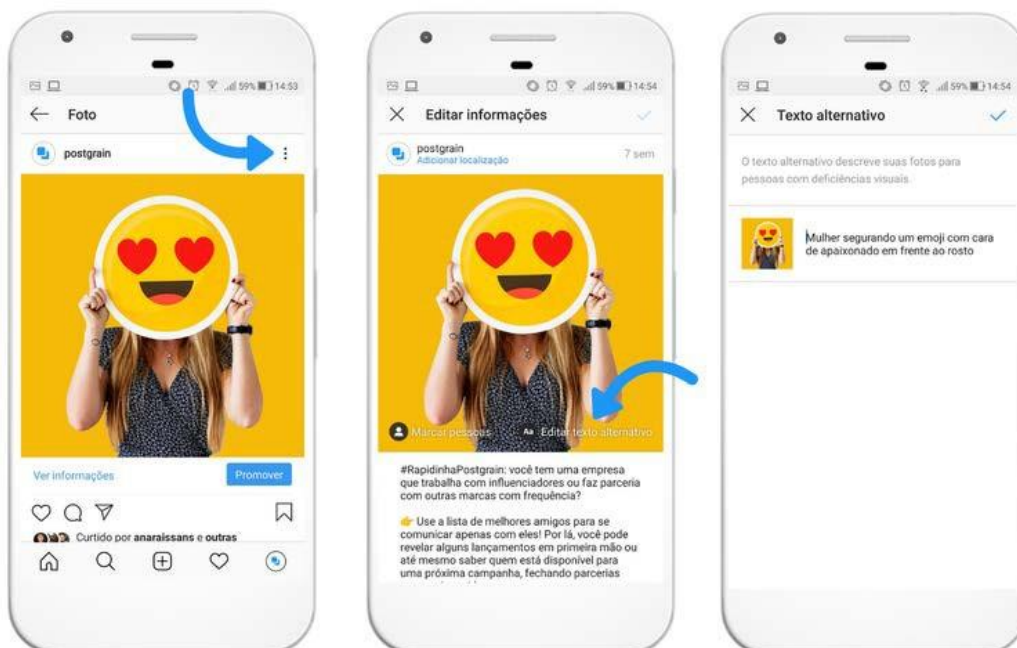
59% 14:53

Foto

postgrain

Ver informações

Promover

Curtido por anaraissans e outras

59% 14:54

Editar informações

postgrain
Adicionar localização

7 sem

Marcar pessoas

Aa Editar texto alternativo

#RapidinhaPostgrain: você tem uma empresa que trabalha com influenciadores ou faz parceria com outras marcas com frequência?

👉 Use a lista de melhores amigos para se comunicar apenas com eles! Por lá, você pode revelar alguns lançamentos em primeira mão ou até mesmo saber quem está disponível para uma próxima campanha, fechando parcerias

59% 14:54

Texto alternativo

O texto alternativo descreve suas fotos para pessoas com deficiências visuais.

Mulher segurando um emoji com cara de apaixonado em frente ao rosto